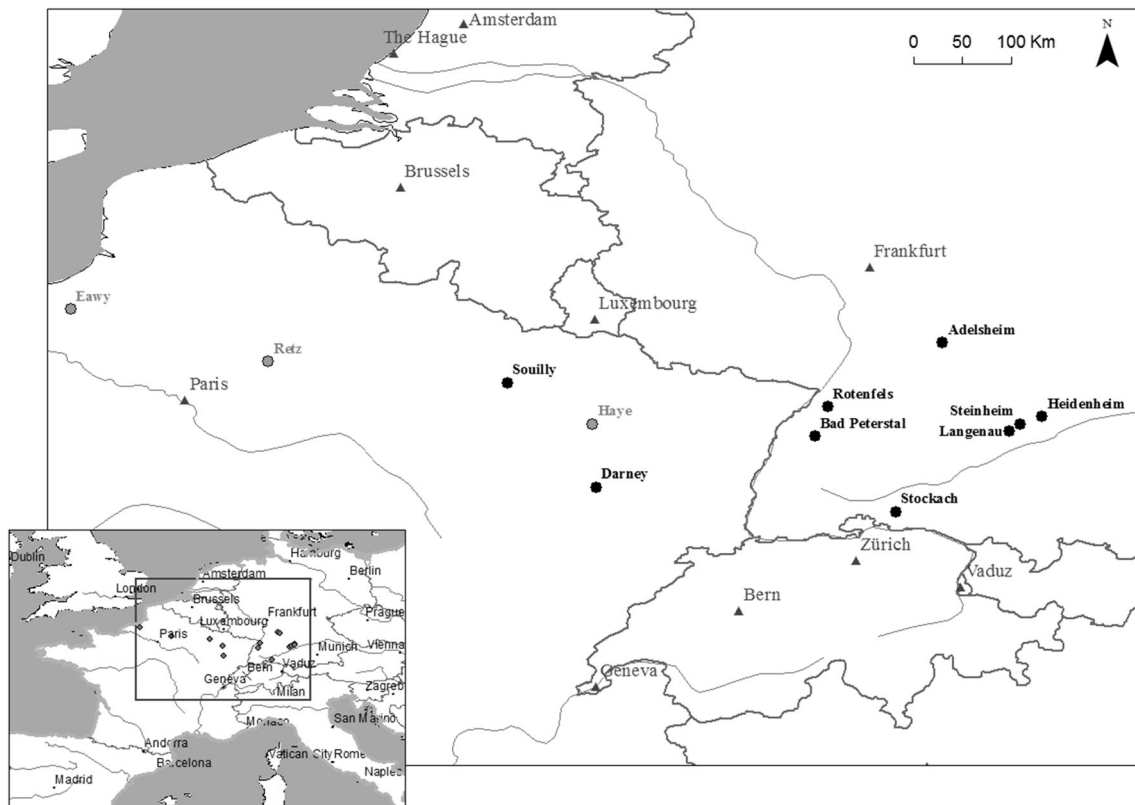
Amsterdam
The Hague
0 50 100 Km
N
Brussels
Frankfurt
Eawy
Luxembourg
Adelsheim
Retz
Paris
Souilly
Rotenfels
Haye
Steinheim
Heidenheim
Bad Peterstal
Langenau
Darney
Stockach
Zürich
Vaduz
Bern
Geneva

Dublin
Hamburg
Amsterdam
Berlin
London
Brussels
Frankfurt
Prague
Paris
Luxembourg
Munich
Vienna
Bern
Vaduz
Geneva
Milan
Zagreb
Monaco
San Marino
Andorra
Barcelona
Vatican City
Rome
Madrid
Naples